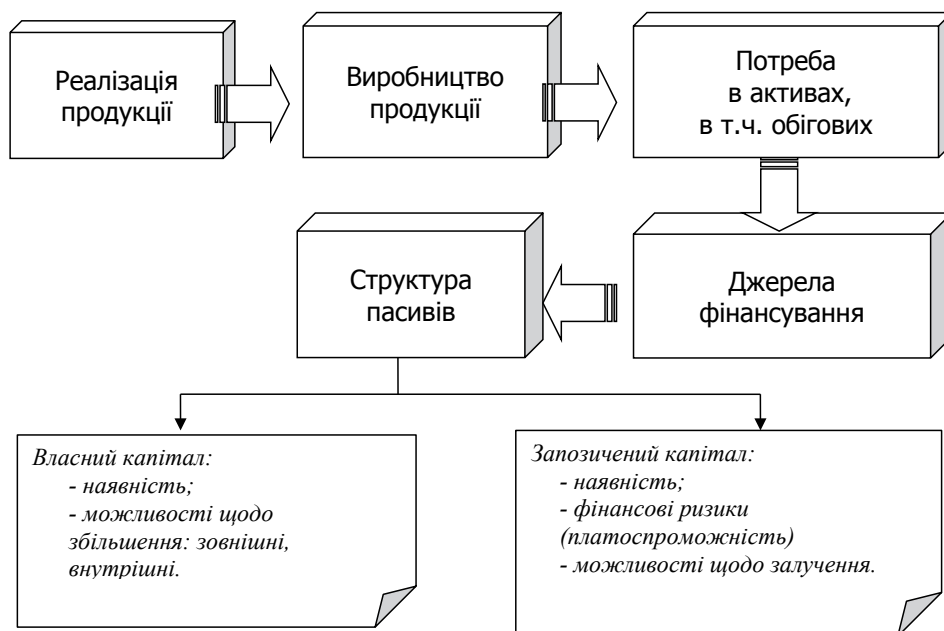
Реалізація продукції

Виробництво продукції

Потреба в активах, в т.ч. обігових

Джерела фінансування

Структура пасивів

Власний капітал:
- наявність;
- можливості щодо збільшення: зовнішні, внутрішні.

Запозичений капітал:
- наявність;
- фінансові ризики (платоспроможність)
- можливості щодо залучення.